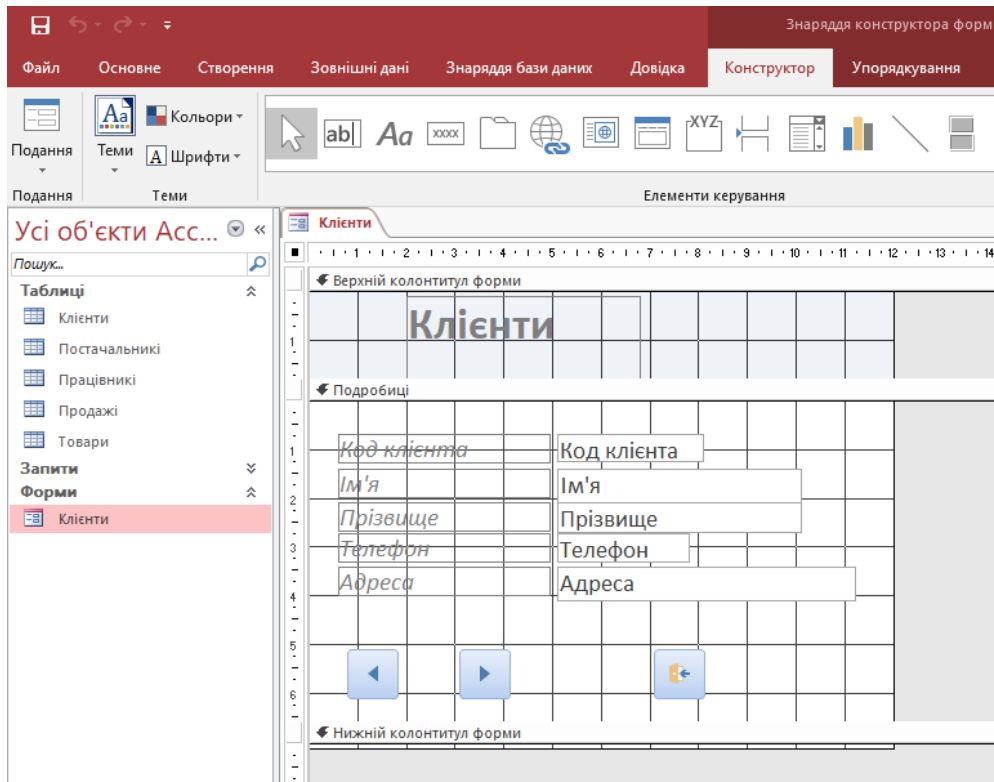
Знаряддя конструктора форм

Файл Основне Створення Зовнішні дані Знаряддя бази даних Довідка Конструктор Упорядкування

Подання
Теми
Кольори
Шрифти
XYZ
Подання Теми Елементи керування

Усі об'єкти Acc...
Пошук...
Таблиці
Клієнти
Постачальникі
Працівникі
Продажі
Товари
Запити
Форми
Клієнти

Клієнти

1 2 3 4 5 6 7 8 9 10 11 12 13 14

Верхній колонтитул форми
Клієнти
Подробиці
Код клієнта Код клієнта
Ім'я Ім'я
Прізвище Прізвище
Телефон Телефон
Адреса Адреса
Нижній колонтитул форми